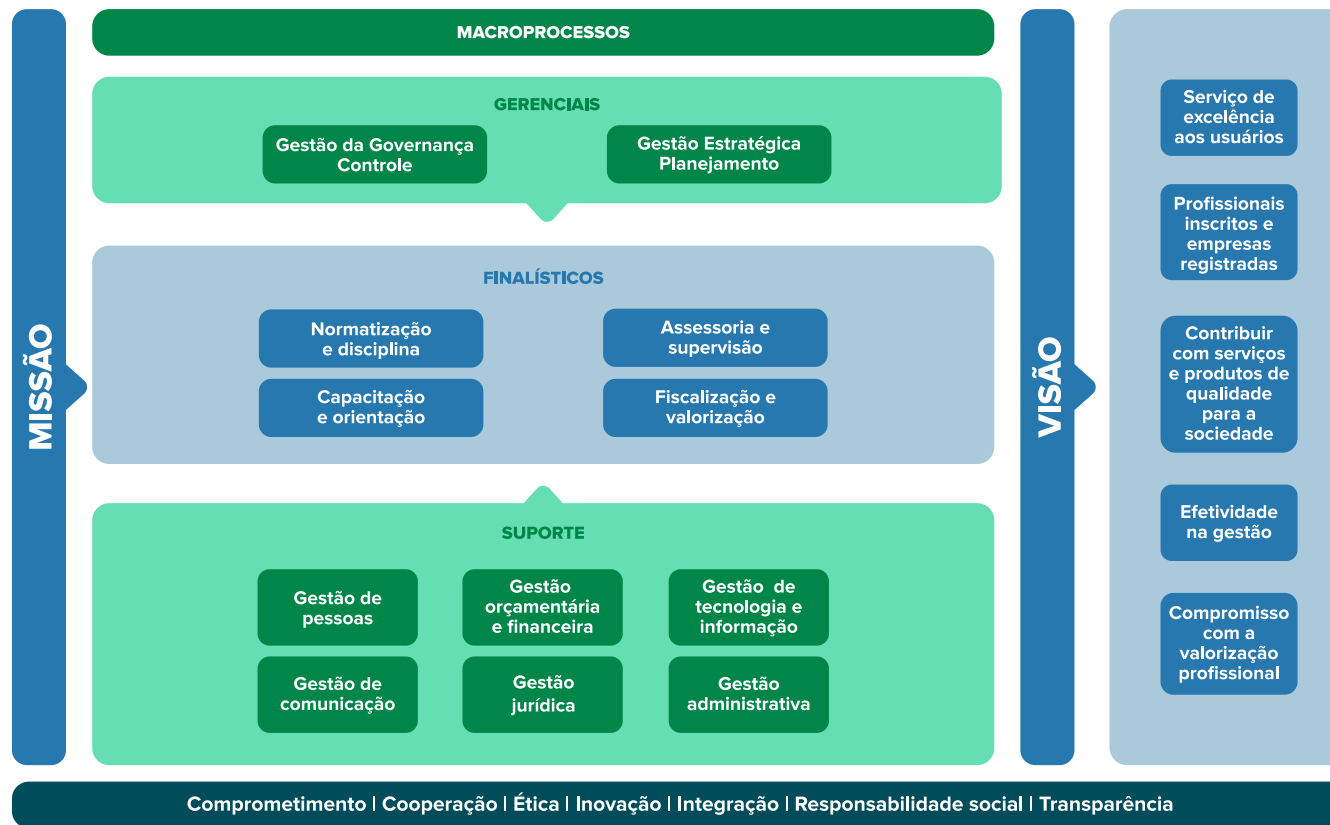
MISSÃO

MACROPROCESSOS

GERENCIAIS

Gestão da Governança
Controle

Gestão Estratégica
Planejamento

FINALÍSTICOS

Normatização
e disciplina

Assessoria e
supervisão

Capacitação
e orientação

Fiscalização e
valorização

SUPORTE

Gestão de
pessoas

Gestão
orçamentária
e financeira

Gestão de
tecnologia e
informação

Gestão de
comunicação

Gestão
jurídica

Gestão
administrativa

VISÃO

Serviço de
excelência
aos usuários

Profissionais
inscritos e
empresas
registradas

Contribuir
com serviços
e produtos de
qualidade
para a
sociedade

Efetividade
na gestão

Compromisso
com a
valorização
profissional

Comprometimento | Cooperação | Ética | Inovação | Integração | Responsabilidade social | Transparência